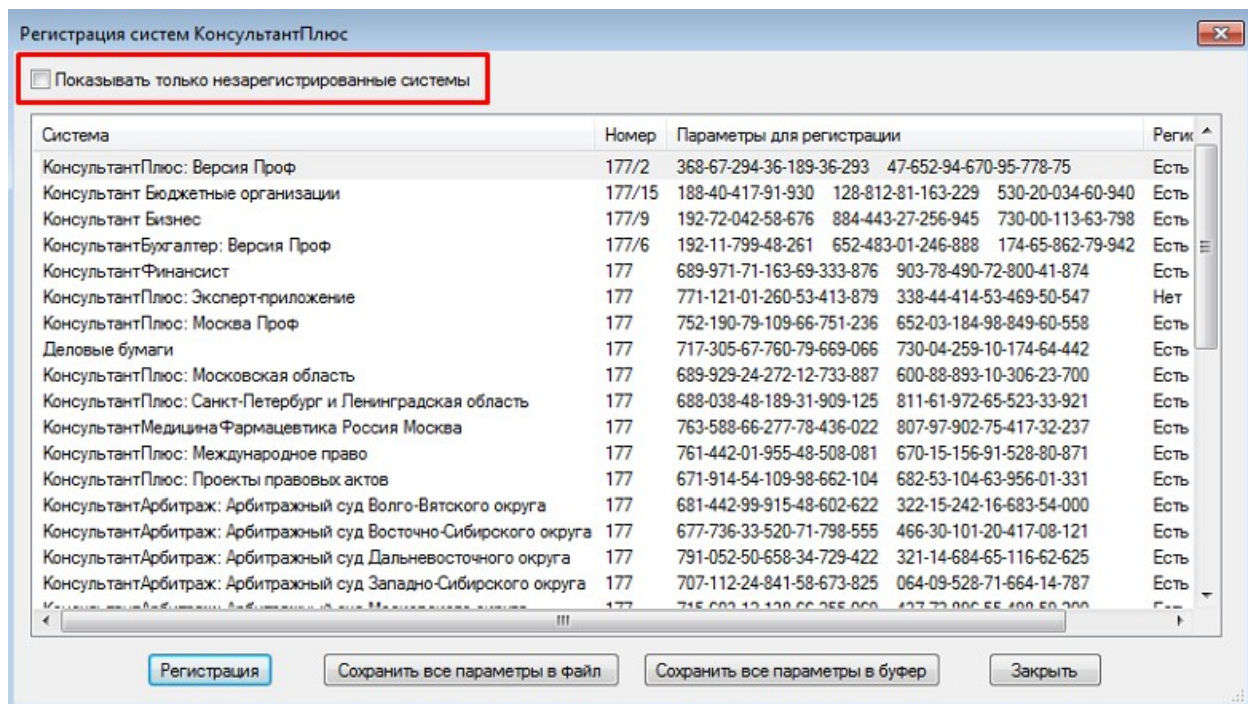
Регистрация систем КонсультантПлюс

Показывать только незарегистрированные системы

| Система | Номер | Параметры для регистрации | Регис |
|---|---|---|---|
| КонсультантПлюс: Версия Проф | 177/2 | 368-67-294-36-189-36-293 47-652-94-670-95-778-75 | Есть |
| Консультант Бюджетные организации | 177/15 | 188-40-417-91-930 128-812-81-163-229 530-20-034-60-940 | Есть |
| Консультант Бизнес | 177/9 | 192-72-042-58-676 884-443-27-256-945 730-00-113-63-798 | Есть |
| КонсультантБухгалтер: Версия Проф | 177/6 | 192-11-799-48-261 652-483-01-246-888 174-65-862-79-942 | Есть |
| КонсультантФинансист | 177 | 689-971-71-163-69-333-876 903-78-490-72-800-41-874 | Есть |
| КонсультантПлюс: Эксперт-приложение | 177 | 771-121-01-260-53-413-879 338-44-414-53-469-50-547 | Нет |
| КонсультантПлюс: Москва Проф | 177 | 752-190-79-109-66-751-236 652-03-184-98-849-60-558 | Есть |
| Деловые бумаги | 177 | 717-305-67-760-79-669-066 730-04-259-10-174-64-442 | Есть |
| КонсультантПлюс: Московская область | 177 | 689-929-24-272-12-733-887 600-88-893-10-306-23-700 | Есть |
| КонсультантПлюс: Санкт-Петербург и Ленинградская область | 177 | 688-038-48-189-31-909-125 811-61-972-65-523-33-921 | Есть |
| КонсультантМедицина Фармацевтика Россия Москва | 177 | 763-588-66-277-78-436-022 807-97-902-75-417-32-237 | Есть |
| КонсультантПлюс: Международное право | 177 | 761-442-01-955-48-508-081 670-15-156-91-528-80-871 | Есть |
| КонсультантПлюс: Проекты правовых актов | 177 | 671-914-54-109-98-662-104 682-53-104-63-956-01-331 | Есть |
| КонсультантАрбитраж: Арбитражный суд Волго-Вятского округа | 177 | 681-442-99-915-48-602-622 322-15-242-16-683-54-000 | Есть |
| КонсультантАрбитраж: Арбитражный суд Восточно-Сибирского округа | 177 | 677-736-33-520-71-798-555 466-30-101-20-417-08-121 | Есть |
| КонсультантАрбитраж: Арбитражный суд Дальневосточного округа | 177 | 791-052-50-658-34-729-422 321-14-684-65-116-62-625 | Есть |
| КонсультантАрбитраж: Арбитражный суд Западно-Сибирского округа | 177 | 707-112-24-841-58-673-825 064-09-528-71-664-14-787 | Есть |
| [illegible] | 177 | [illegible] | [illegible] |

Регистрация | Сохранить все параметры в файл | Сохранить все параметры в буфер | Закрыть